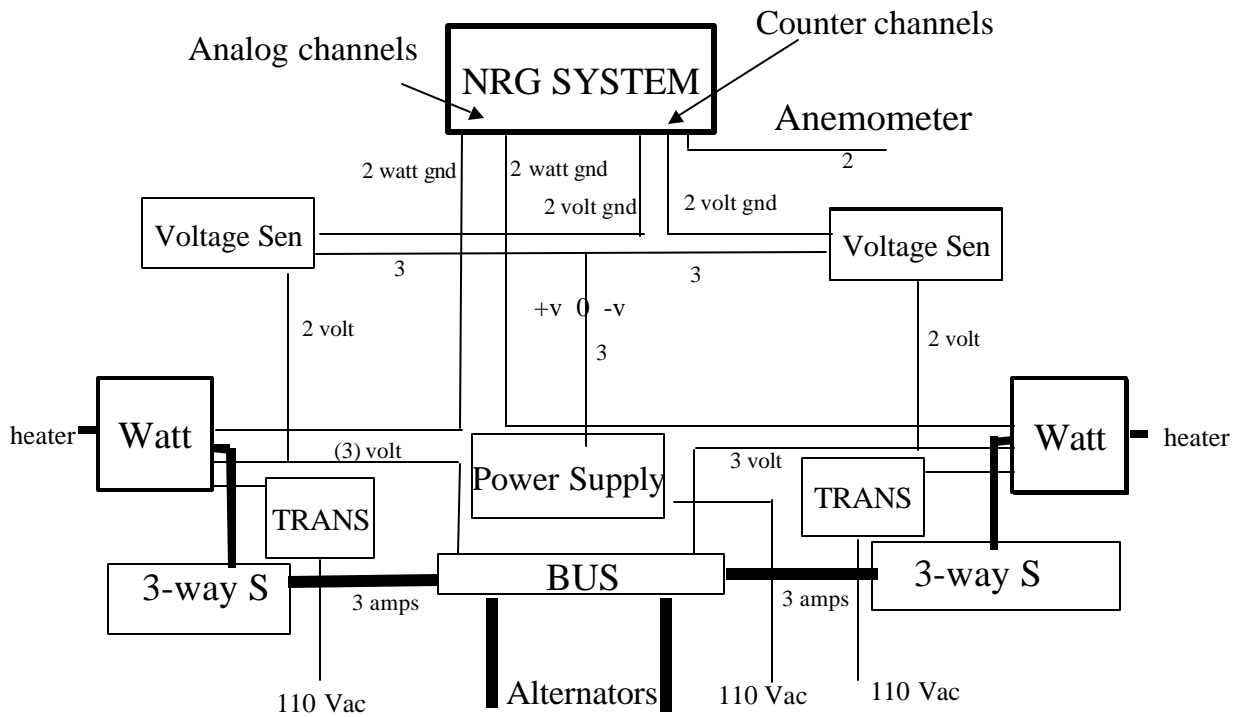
Analog channels

NRG SYSTEM

Counter channels

Anemometer

2

2 watt gnd

2 watt gnd

2 volt gnd

2 volt gnd

Voltage Sen

Voltage Sen

3

3

+v 0 -v

3

2 volt

2 volt

heater

Watt

Watt

heater

(3) volt

Power Supply

3 volt

TRANS

TRANS

3-way S

BUS

3-way S

3 amps

3 amps

110 Vac

Alternators

110 Vac

110 Vac